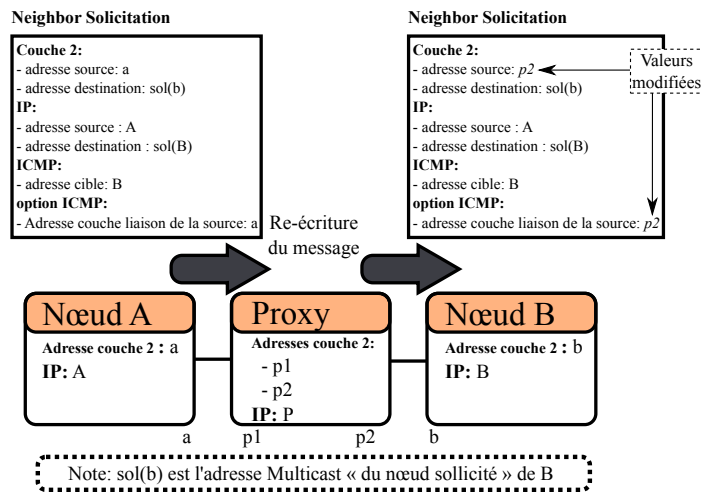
**Neighbor Solicitation**

**Couche 2:**
- adresse source: a
- adresse destination: sol(b)
**IP:**
- adresse source : A
- adresse destination : sol(B)
**ICMP:**
- adresse cible: B
**option ICMP:**
- Adresse couche liaison de la source: a

**Neighbor Solicitation**

**Couche 2:**
- adresse source: *p2*
- adresse destination: sol(b)
**IP:**
- adresse source : A
- adresse destination : sol(B)
**ICMP:**
- adresse cible: B
**option ICMP:**
- adresse couche liaison de la source: *p2*

Valeurs modifiées

Re-écriture du message

Nœud A
**Adresse couche 2 :** a
**IP:** A

Proxy
**Adresses couche 2:**
- p1
- p2
**IP:** P

Nœud B
**Adresse couche 2 :** b
**IP:** B

a p1 p2 b

Note: sol(b) est l'adresse Multicast « du nœud sollicité » de B